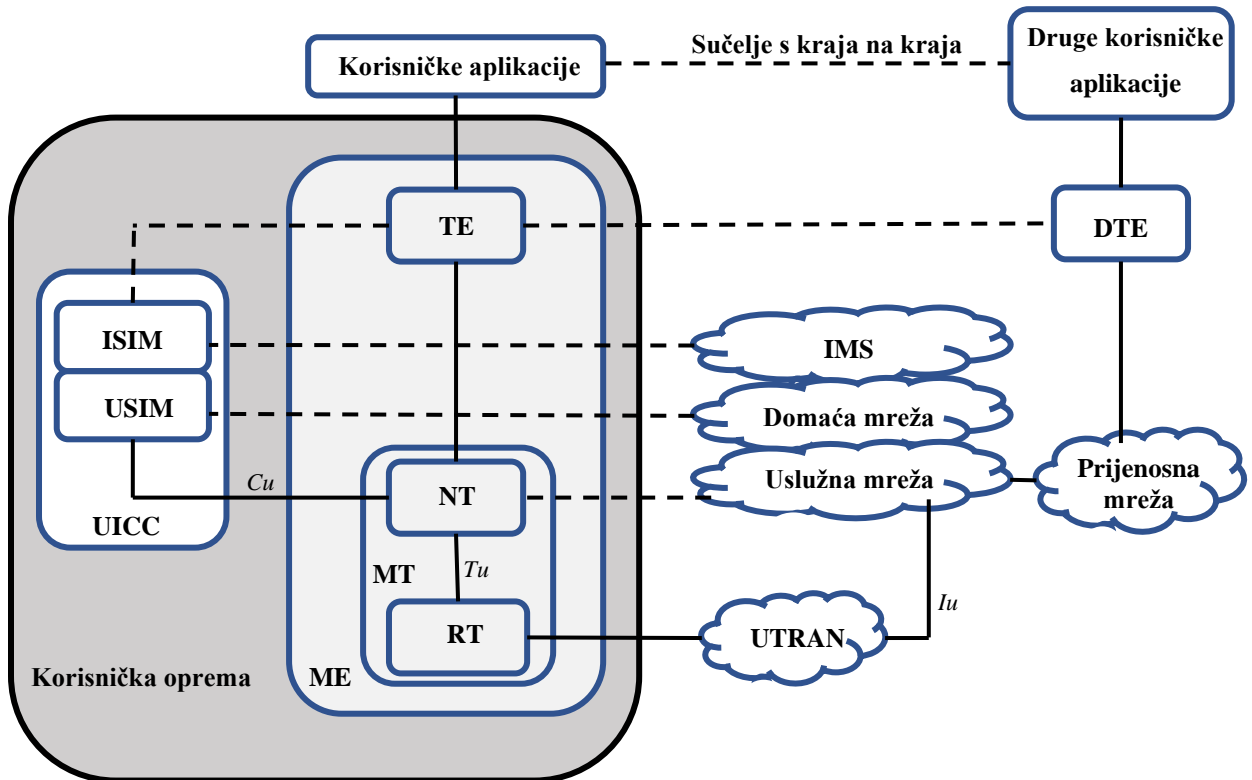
Korisničke aplikacije

Sučelje s kraja na kraja

Druge korisničke aplikacije

TE

DTE

ISIM

USIM

IMS

Domaća mreža

Uslužna mreža

Prijenosna mreža

Cu

NT

UICC

MT

Tu

Iu

RT

UTRAN

Korisnička oprema

ME